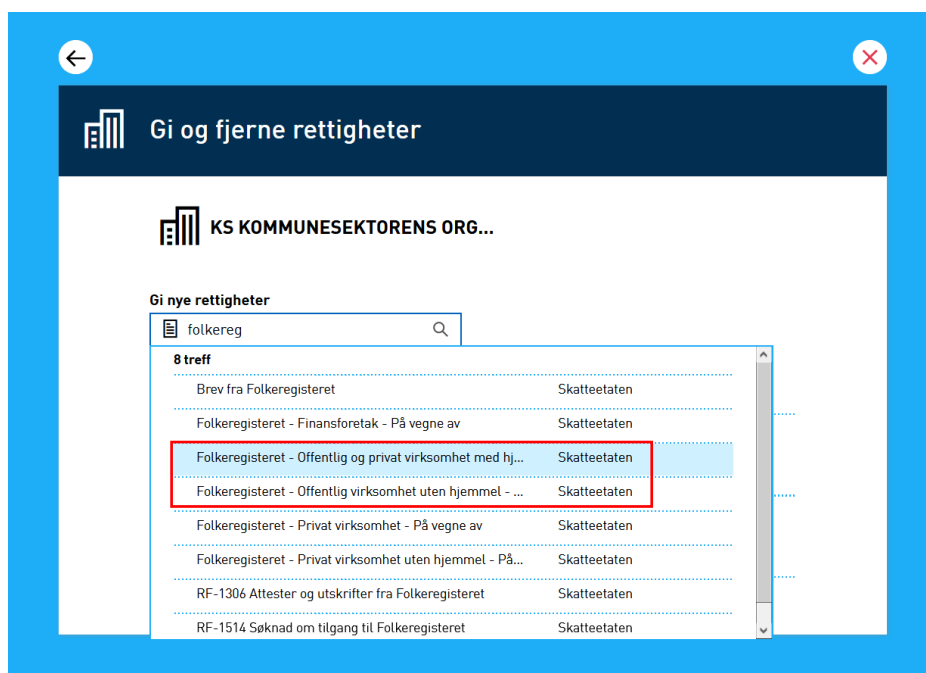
Gi og fjerne rettigheter

KS KOMMUNESEKTORENS ORG...

Gi nye rettigheter

folkereg

8 treff

| | |
|---|---|
| Brev fra Folkeregisteret | Skatteetaten |
| Folkeregisteret - Finansforetak - På vegne av | Skatteetaten |
| Folkeregisteret - Offentlig og privat virksomhet med hj... | Skatteetaten |
| Folkeregisteret - Offentlig virksomhet uten hjemmel - ... | Skatteetaten |
| Folkeregisteret - Privat virksomhet - På vegne av | Skatteetaten |
| Folkeregisteret - Privat virksomhet uten hjemmel - På... | Skatteetaten |
| RF-1306 Attester og utskrifter fra Folkeregisteret | Skatteetaten |
| RF-1514 Søknad om tilgang til Folkeregisteret | Skatteetaten |